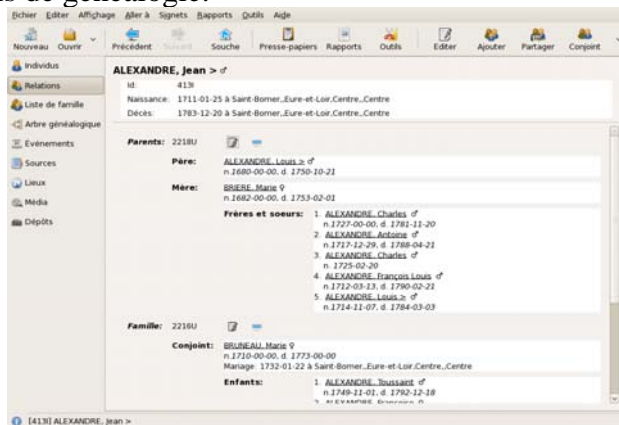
ds de généalogie.

Fichier Editer Affichage Aller à Signets Rapports Outils Aide

Nouveau Ouvrir Précédent Suivant Souche Presse-papiers Rapports Outils Editer Ajouter Partager Conjoint

Individus
Relations
Liste de famille
Arbre généalogique
Evénements
Sources
Lieux
Média
Dépôts

ALEXANDRE, Jean > ♂
Id: 413I
Naissance: 1711-01-25 à Saint-Bomer,,Eure-et-Loir,Centre,,Centre
Décès: 1783-12-20 à Saint-Bomer,,Eure-et-Loir,Centre,,Centre

Parents: 2218U
Père: ALEXANDRE, Louis > ♂
n.1680-00-00, d. 1750-10-21
Mère: BRIERE, Marie ♀
n.1682-00-00, d. 1753-02-01
Frères et soeurs: 1. ALEXANDRE, Charles ♂
n.1727-00-00, d. 1781-11-20
2. ALEXANDRE, Antoine ♂
n.1717-12-29, d. 1788-04-21
3. ALEXANDRE, Charles ♂
n. 1725-02-20
4. ALEXANDRE, François Louis ♂
n.1712-03-13, d. 1790-02-21
5. ALEXANDRE, Louis > ♂
n.1714-11-07, d. 1784-03-03

Famille: 2216U
Conjoint: BRUNEAU, Marie ♀
n.1710-00-00, d. 1773-00-00
Mariage: 1732-01-22 à Saint-Bomer,,Eure-et-Loir,Centre,,Centre
Enfants: 1. ALEXANDRE, Toussaint ♂
n.1749-11-01, d. 1792-12-18
2. ALEXANDRE, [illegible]

[413I] ALEXANDRE, Jean >